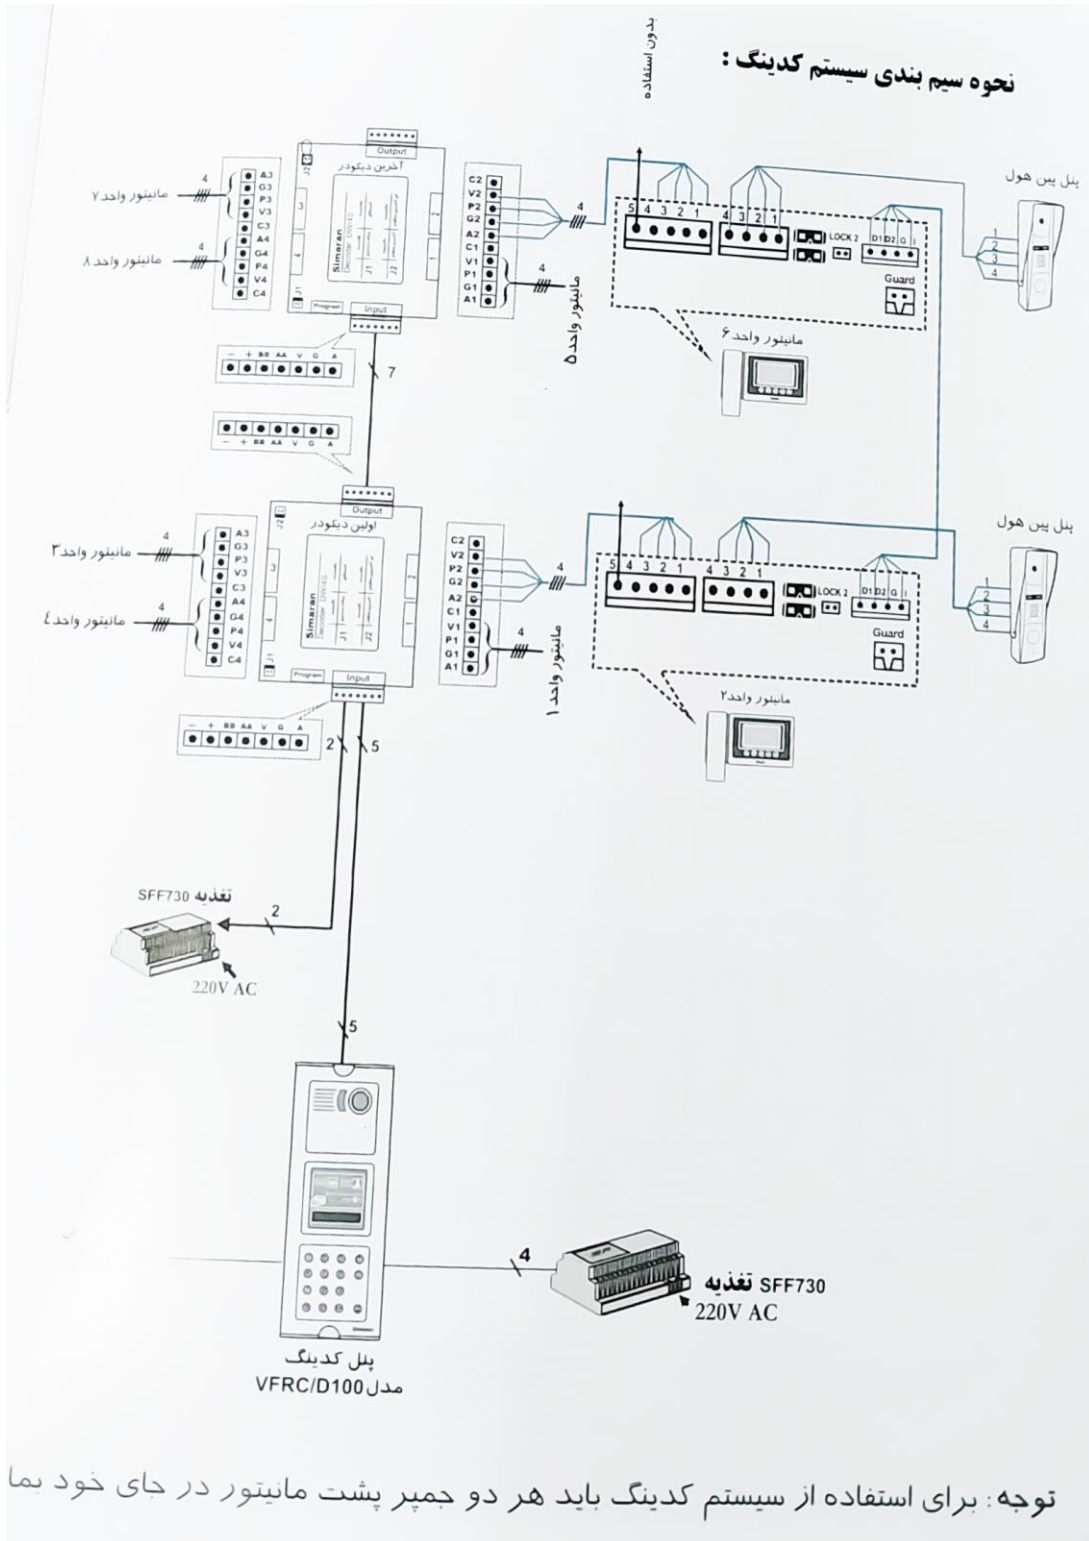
نحوه سیم بندی سیستم کدینگ :

بدون استفاده

پنل پین هول

Output
آخرین دیکودر
Simaran
J1 J2
Program
Input

A3 G3 P3 V3 C3 A4 G4 P4 V4 C4
4 مانیتور واحد ۷
4 مانیتور واحد ۸

C2 V2 P2 G2 A2 C1 V1 P1 G1 A1
4
4 مانیتور واحد ۵

5 4 3 2 1
4 3 2 1
LOCK 2
D1 D2 G I
Guard
1 2 3 4

مانیتور واحد ۶

– + BB AA V G A
7
– + BB AA V G A

پنل پین هول

Output
اولین دیکودر
Simaran
J1 J2
Program
Input

A3 G3 P3 V3 C3 A4 G4 P4 V4 C4
4 مانیتور واحد ۳
4 مانیتور واحد ٤

C2 V2 P2 G2 A2 C1 V1 P1 G1 A1
4
4 مانیتور واحد ۱

5 4 3 2 1
4 3 2 1
LOCK 2
D1 D2 G I
Guard
1 2 3 4

مانیتور واحد ۲

– + BB AA V G A
2 5

تغذیه SFF730
2
220V AC

5

4
تغذیه SFF730
220V AC

پنل کدینگ
مدل VFRC/D100

توجه: برای استفاده از سیستم کدینگ باید هر دو جمپر پشت مانیتور در جای خود بما